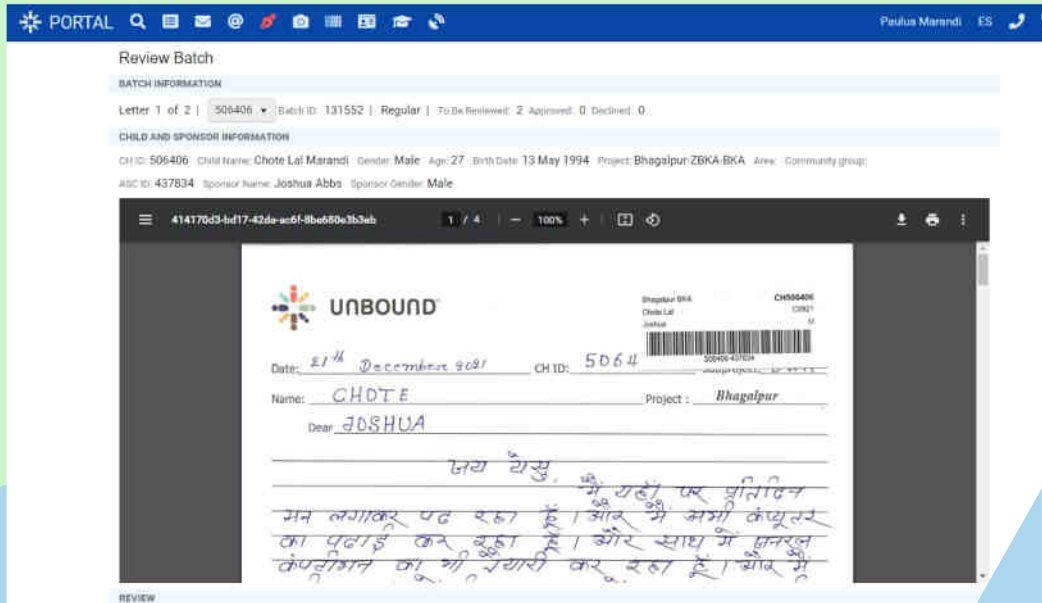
PORTAL

Paulus Marandi ES

Review Batch

BATCH INFORMATION

Letter 1 of 2 | 506406 ▾ Batch ID: 131552 | Regular | To Be Reviewed: 2 Approved: 0 Declined: 0

CHILD AND SPONSOR INFORMATION

CH ID: 506406 Child Name: Chote Lal Marandi Gender: Male Age: 27 Birth Date: 13 May 1994 Project: Bhagalpur-ZBKA-BKA Area: Community group:

ASC ID: 437834 Sponsor Name: Joshua Abbs Sponsor Gender: Male

414170d3-bd17-42da-ac6f-8be680e3b3eb 1 / 4 — 100% +

UNBOUND

Bhagalpur BKA Chote Lal Joshua CH506406 C0921 M

506406-437834

Date: 21th December 2021 CH ID: 5064 Subproject: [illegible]

Name: CHOTE Project : Bhagalpur

Dear JOSHUA

जय येसु,
मैं यहाँ पर प्रतिदिन मन लगाकर पढ रहा हूँ। और मैं अभी कंप्यूटर का पढाई कर रहा हूँ। और साथ में जनरल कंप्टीशन का भी तैयारी कर रहा हूँ। और मैं

REVIEW